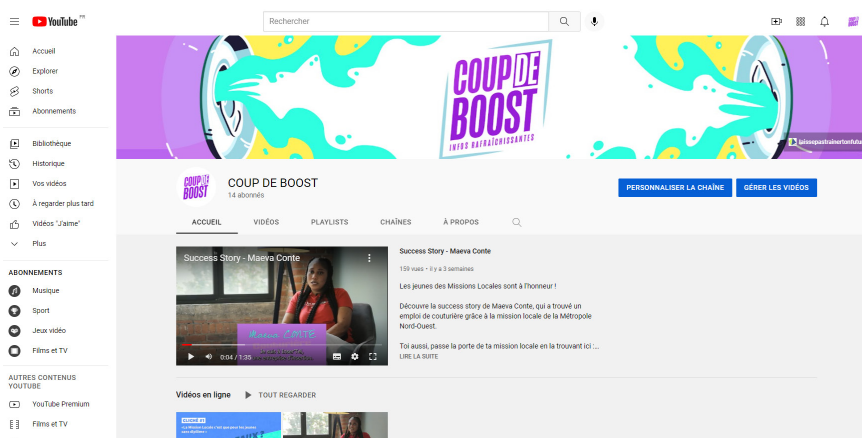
YouTube FR

Rechercher

Accueil
Explorer
Shorts
Abonnements

Bibliothèque
Historique
Vos vidéos
À regarder plus tard
Vidéos "J'aime"
Plus

ABONNEMENTS
Musique
Sport
Jeux vidéo
Films et TV

AUTRES CONTENUS YOUTUBE
YouTube Premium
Films et TV

COUP DE BOOST
INFOS RAFRAÎCHISSANTES

laissepastrainertonfutur

COUP DE BOOST
14 abonnés

PERSONNALISER LA CHAÎNE
GÉRER LES VIDÉOS

ACCUEIL
VIDÉOS
PLAYLISTS
CHAÎNES
À PROPOS

Success Story - Maeva Conte
Maeva CONTE
0:04 / 1:35

Success Story - Maeva Conte
159 vues • il y a 3 semaines

Les jeunes des Missions Locales sont à l'honneur !

Découvre la success story de Maeva Conte, qui a trouvé un emploi de couturière grâce à la mission locale de la Métropole Nord-Ouest.

Toi aussi, passe la porte de ta mission locale en la trouvant ici : ...
LIRE LA SUITE

Vidéos en ligne
TOUT REGARDER